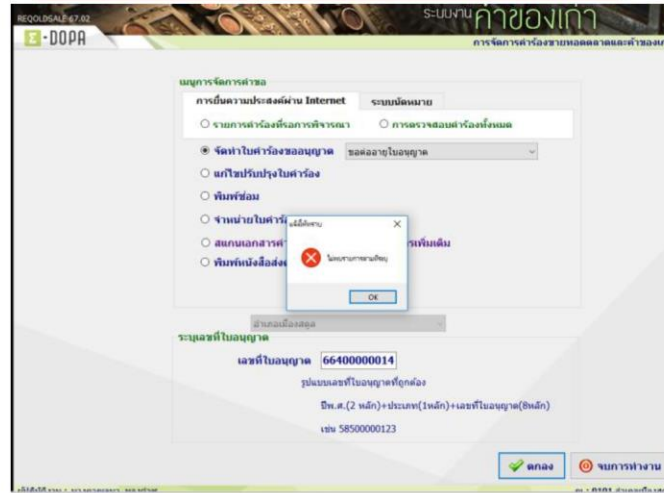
REQOLDSALE 67.02

E-DOPA

ระบบงานค้าของเก่า

การจัดการคำร้องขายทอดตลาดและค้าของเก่า

เมนูการจัดการคำขอ

การยื่นความประสงค์ผ่าน Internet

ระบบนัดหมาย

○ รายการคำร้องที่รอการพิจารณา

○ การตรวจสอบคำร้องทั้งหมด

◉ จัดทำใบคำร้องขออนุญาต

ขอต่ออายุใบอนุญาต

○ แก้ไขปรับปรุงใบคำร้อง

○ พิมพ์ซ่อม

○ จำหน่ายใบคำร้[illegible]

○ สแกนเอกสาร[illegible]รเพิ่มเติม

○ พิมพ์หนังสือส่ง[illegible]

แจ้งข้อความ

ไม่พบรายการตามเงื่อนไข

OK

อำเภอเมืองสตูล

ระบุเลขที่ใบอนุญาต

เลขที่ใบอนุญาต 66400000014

รูปแบบเลขที่ใบอนุญาตที่ถูกต้อง

ปีพ.ศ.(2 หลัก)+ประเภท(1หลัก)+เลขที่ใบอนุญาต(8หลัก)

เช่น 58500000123

ตกลง

จบการทำงาน

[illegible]